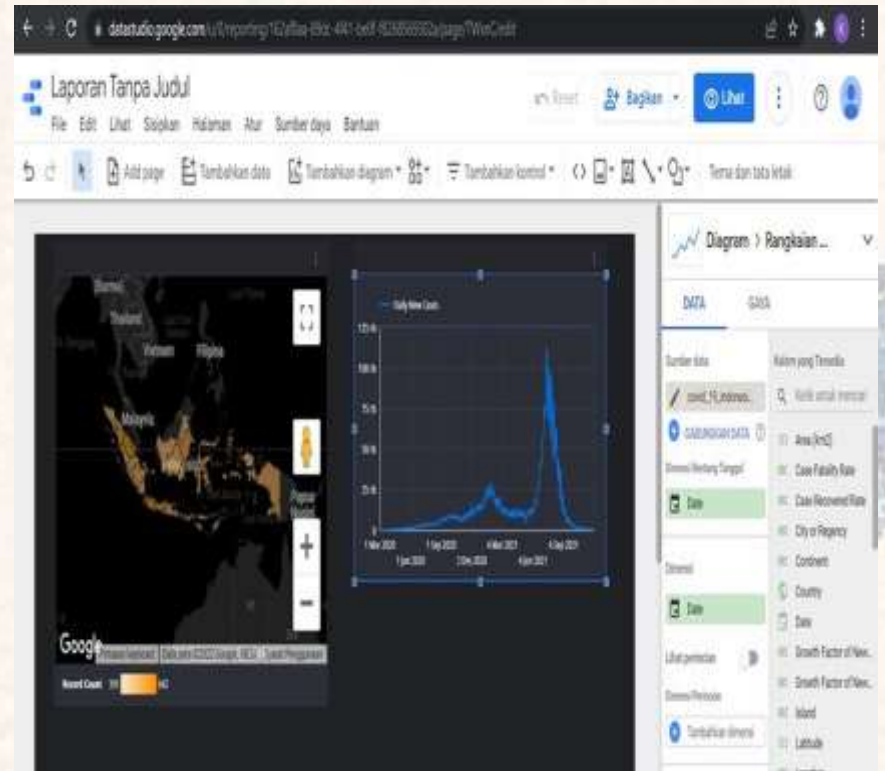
datastudio.google.com/u/0/reporting/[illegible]/page/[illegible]

Laporan Tanpa Judul
File Edit Lihat Sisipkan Halaman Atur Sumber daya Bantuan

Reset
Bagikan
Lihat

Add page
Tambahkan data
Tambahkan diagram
Tambahkan kontrol
Tema dan tata letak

Borneo
Thailand
Vietnam
Filipina
Malaysia
Papua Nugini
Google
Pintasan keyboard
Data peta ©2022 Google, INEGI
Syarat Penggunaan
Record Count 1 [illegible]

Daily New Cases
125 rb
100 rb
75 rb
50 rb
25 rb
0
1 Mar 2020
1 Sep 2020
6 Mar 2021
6 Sep 2021
1 Jun 2020
2 Des 2020
4 Jun 2021

Diagram > Rangkaian ...
DATA
GAYA
Sumber data
covid_19_indonesi...
GABUNGKAN DATA
Dimensi Rentang Tanggal
Date
Dimensi
Date
Lihat perincian
Dimensi Perincian
Tambahkan dimensi

Kolom yang Tersedia
Ketik untuk mencari
Area (Km2)
Case Fatality Rate
Case Recovered Rate
City or Regency
Continent
Country
Date
Growth Factor of New...
Growth Factor of New...
Island
Latitude